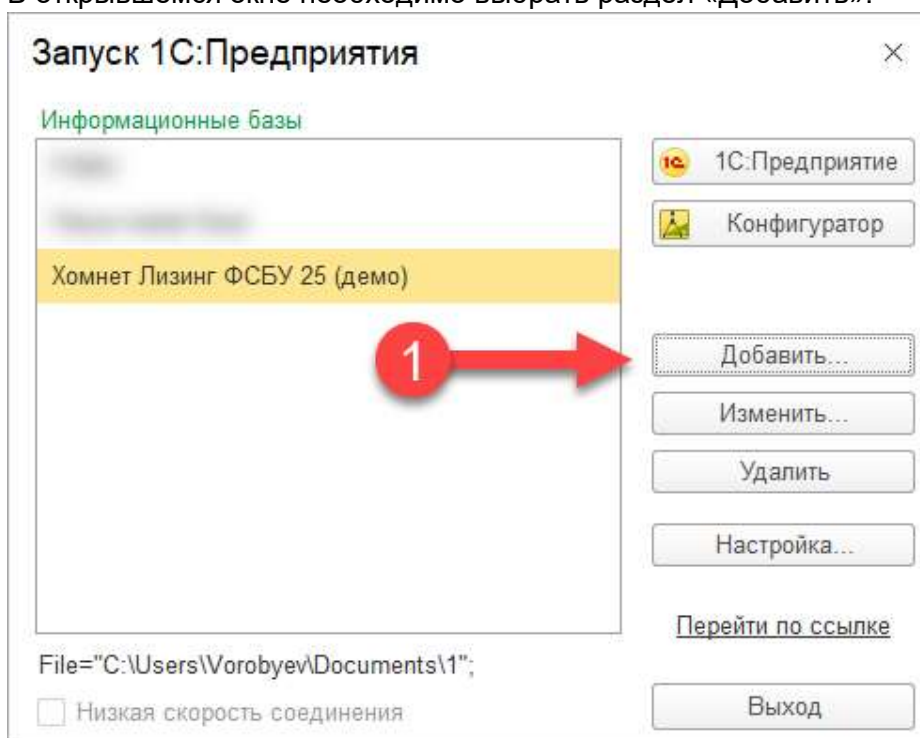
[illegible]

Запуск 1С:Предприятия

×

Информационные базы

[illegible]

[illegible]

Хомнет Лизинг ФСБУ 25 (демо)

1С:Предприятие

Конфигуратор

1

Добавить...

Изменить...

Удалить

Настройка...

Перейти по ссылке

File="C:\Users\Vorobyev\Documents\1";

Низкая скорость соединения

Выход